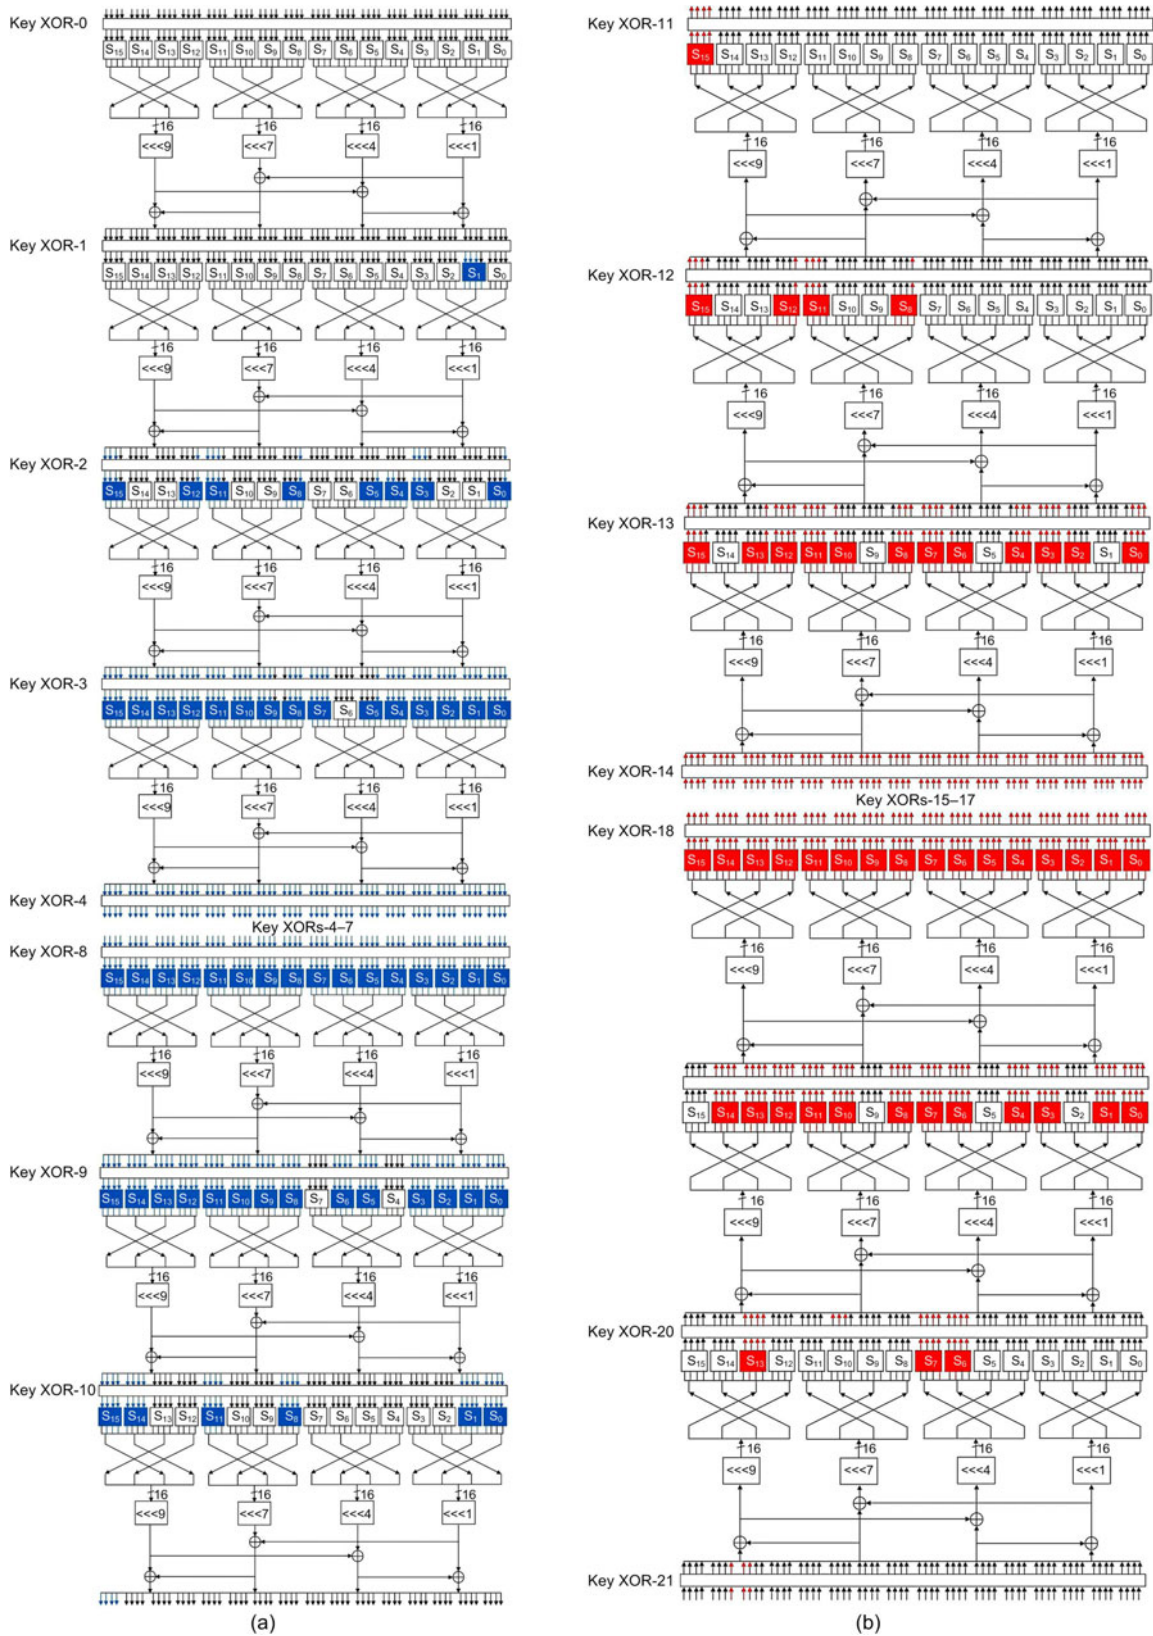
Key XOR-0
$S_{15}$ $S_{14}$ $S_{13}$ $S_{12}$ $S_{11}$ $S_{10}$ $S_9$ $S_8$ $S_7$ $S_6$ $S_5$ $S_4$ $S_3$ $S_2$ $S_1$ $S_0$
16 16 16 16
<<<9 <<<7 <<<4 <<<1

Key XOR-1
$S_{15}$ $S_{14}$ $S_{13}$ $S_{12}$ $S_{11}$ $S_{10}$ $S_9$ $S_8$ $S_7$ $S_6$ $S_5$ $S_4$ $S_3$ $S_2$ $S_1$ $S_0$
16 16 16 16
<<<9 <<<7 <<<4 <<<1

Key XOR-2
$S_{15}$ $S_{14}$ $S_{13}$ $S_{12}$ $S_{11}$ $S_{10}$ $S_9$ $S_8$ $S_7$ $S_6$ $S_5$ $S_4$ $S_3$ $S_2$ $S_1$ $S_0$
16 16 16 16
<<<9 <<<7 <<<4 <<<1

Key XOR-3
$S_{15}$ $S_{14}$ $S_{13}$ $S_{12}$ $S_{11}$ $S_{10}$ $S_9$ $S_8$ $S_7$ $S_6$ $S_5$ $S_4$ $S_3$ $S_2$ $S_1$ $S_0$
16 16 16 16
<<<9 <<<7 <<<4 <<<1

Key XOR-4
Key XORs-4–7
Key XOR-8
$S_{15}$ $S_{14}$ $S_{13}$ $S_{12}$ $S_{11}$ $S_{10}$ $S_9$ $S_8$ $S_7$ $S_6$ $S_5$ $S_4$ $S_3$ $S_2$ $S_1$ $S_0$
16 16 16 16
<<<9 <<<7 <<<4 <<<1

Key XOR-9
$S_{15}$ $S_{14}$ $S_{13}$ $S_{12}$ $S_{11}$ $S_{10}$ $S_9$ $S_8$ $S_7$ $S_6$ $S_5$ $S_4$ $S_3$ $S_2$ $S_1$ $S_0$
16 16 16 16
<<<9 <<<7 <<<4 <<<1

Key XOR-10
$S_{15}$ $S_{14}$ $S_{13}$ $S_{12}$ $S_{11}$ $S_{10}$ $S_9$ $S_8$ $S_7$ $S_6$ $S_5$ $S_4$ $S_3$ $S_2$ $S_1$ $S_0$
16 16 16 16
<<<9 <<<7 <<<4 <<<1

(a)

Key XOR-11
$S_{15}$ $S_{14}$ $S_{13}$ $S_{12}$ $S_{11}$ $S_{10}$ $S_9$ $S_8$ $S_7$ $S_6$ $S_5$ $S_4$ $S_3$ $S_2$ $S_1$ $S_0$
16 16 16 16
<<<9 <<<7 <<<4 <<<1

Key XOR-12
$S_{15}$ $S_{14}$ $S_{13}$ $S_{12}$ $S_{11}$ $S_{10}$ $S_9$ $S_8$ $S_7$ $S_6$ $S_5$ $S_4$ $S_3$ $S_2$ $S_1$ $S_0$
16 16 16 16
<<<9 <<<7 <<<4 <<<1

Key XOR-13
$S_{15}$ $S_{14}$ $S_{13}$ $S_{12}$ $S_{11}$ $S_{10}$ $S_9$ $S_8$ $S_7$ $S_6$ $S_5$ $S_4$ $S_3$ $S_2$ $S_1$ $S_0$
16 16 16 16
<<<9 <<<7 <<<4 <<<1

Key XOR-14
Key XORs-15–17
Key XOR-18
$S_{15}$ $S_{14}$ $S_{13}$ $S_{12}$ $S_{11}$ $S_{10}$ $S_9$ $S_8$ $S_7$ $S_6$ $S_5$ $S_4$ $S_3$ $S_2$ $S_1$ $S_0$
16 16 16 16
<<<9 <<<7 <<<4 <<<1

$S_{15}$ $S_{14}$ $S_{13}$ $S_{12}$ $S_{11}$ $S_{10}$ $S_9$ $S_8$ $S_7$ $S_6$ $S_5$ $S_4$ $S_3$ $S_2$ $S_1$ $S_0$
16 16 16 16
<<<9 <<<7 <<<4 <<<1

Key XOR-20
$S_{15}$ $S_{14}$ $S_{13}$ $S_{12}$ $S_{11}$ $S_{10}$ $S_9$ $S_8$ $S_7$ $S_6$ $S_5$ $S_4$ $S_3$ $S_2$ $S_1$ $S_0$
16 16 16 16
<<<9 <<<7 <<<4 <<<1

Key XOR-21

(b)